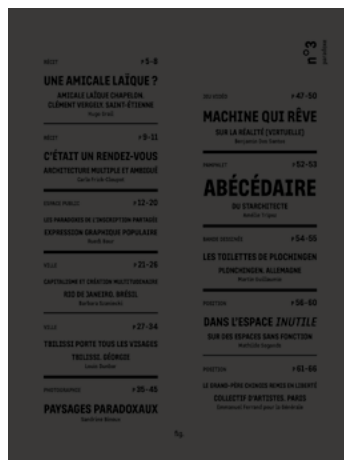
n°3
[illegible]

RÉCIT →5-8
UNE AMICALE LAÏQUE ?
AMICALE LAÏQUE CHAPELON, CLÉMENT VERGELY, SAINT-ÉTIENNE
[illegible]

RÉCIT →9-11
C'ÉTAIT UN RENDEZ-VOUS
ARCHITECTURE MULTIPLE ET AMBIGUË
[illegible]

ESPACE PUBLIC →12-20
LES PARADOXES DE L'INSCRIPTION PARTAGÉE
EXPRESSION GRAPHIQUE POPULAIRE
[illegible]

VILLE →21-26
CAPITALISME ET CRÉATION MULTITERRAINS
RIO DE JANEIRO, BRÉSIL
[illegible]

VILLE →27-34
TBILISSI PORTE TOUS LES VISAGES
TBILISSI, GÉORGIE
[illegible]

PHOTOGRAPHIES →35-45
PAYSAGES PARADOXAUX
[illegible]

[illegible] →47-50
MACHINE QUI RÊVE
SUR LA RÉALITÉ (VIRTUELLE)
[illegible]

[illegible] →52-53
ABÉCÉDAIRE
DU STARCHITECTE
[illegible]

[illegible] →54-55
LES TOILETTES DE PLOCHINGEN
PLOCHINGEN, ALLEMAGNE
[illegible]

FICTION →56-60
DANS L'ESPACE INUTILE
SUR DES ESPACES SANS FONCTION
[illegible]

FICTION →61-66
LE GRAND-PÈRE ÉCHOUÉS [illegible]
COLLECTIF D'ARTISTES, PARIS
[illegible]

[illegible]